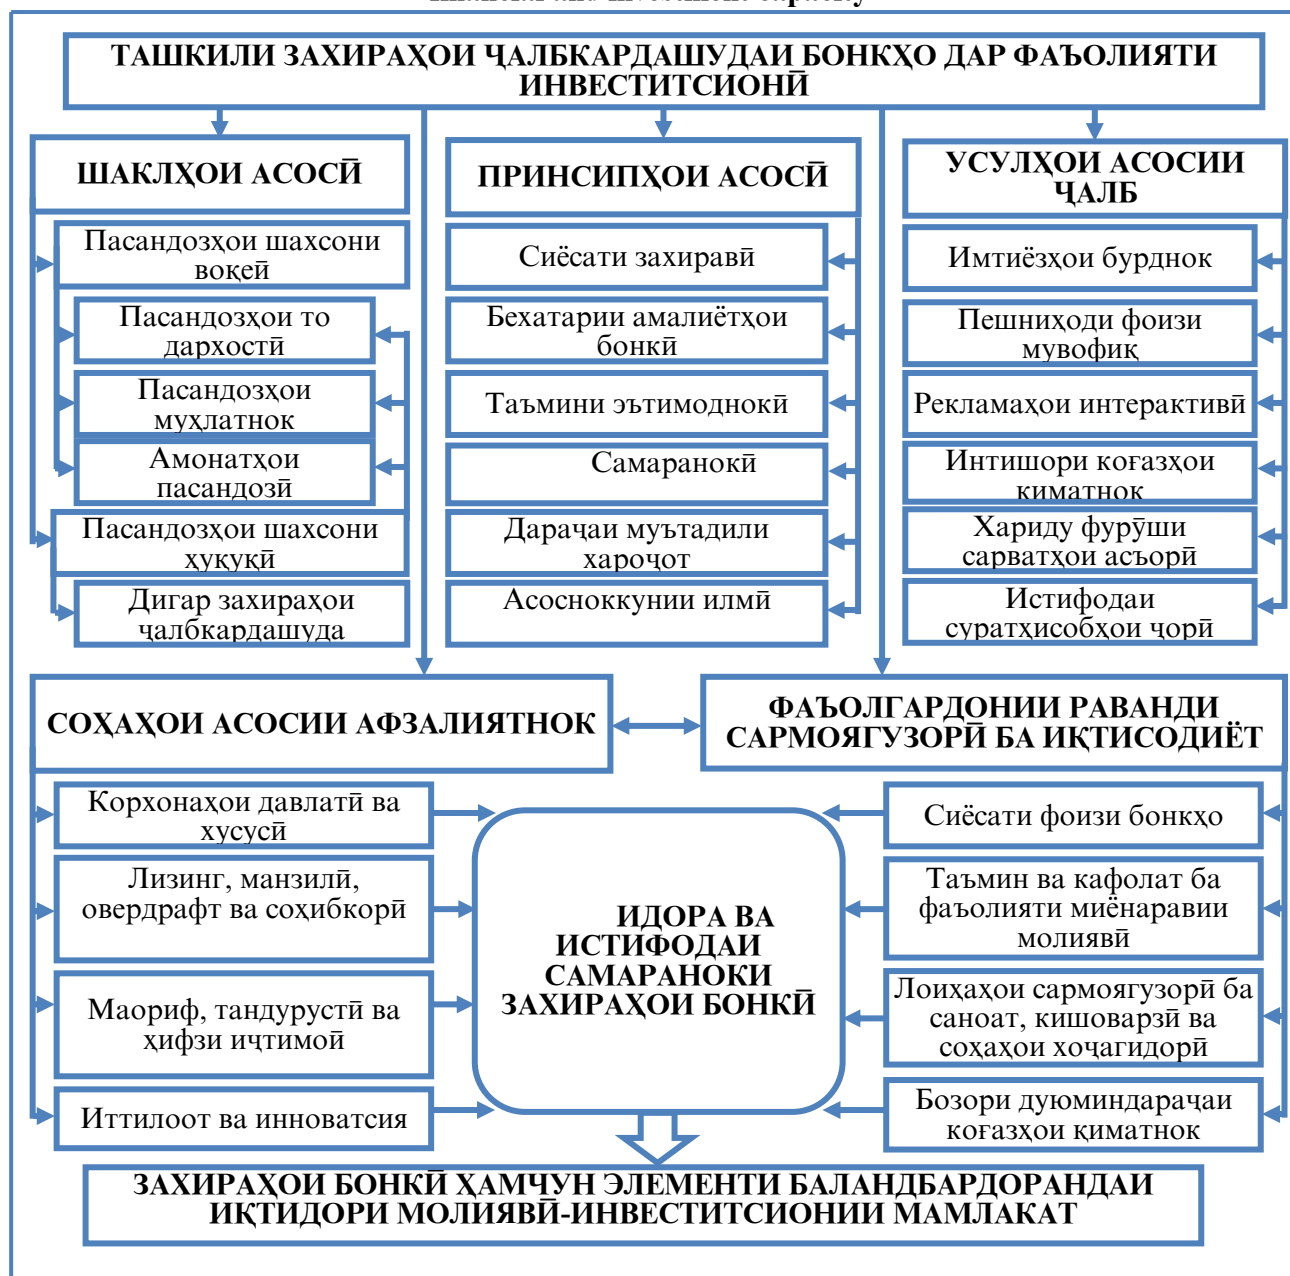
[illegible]

ТАШКИЛИ ЗАХИРАҲОИ ҶАЛБКАРДАШУДАИ БОНКҲО ДАР ФАЪОЛИЯТИ ИНВЕСТИТСИОНӢ

ШАКЛҲОИ АСОСӢ

Пасандозҳои шахсони воқеӣ

Пасандозҳои то дархостӣ

Пасандозҳои мӯҳлатнок

Амонатҳои пасандозӣ

Пасандозҳои шахсони ҳуқуқӣ

Дигар захираҳои ҷалбкардашуда

ПРИНСИПҲОИ АСОСӢ

Сиёсати захиравӣ

Бехатарии амалиётҳои бонкӣ

Таъмини эътимоднокӣ

Самаранокӣ

Дараҷаи муътадили хароҷот

Асоснокунии илмӣ

УСУЛҲОИ АСОСИИ ҶАЛБ

Имтиёзҳои бурднок

Пешниҳоди фоизи мувофиқ

Рекламаҳои интерактивӣ

Интишори коғазҳои қиматнок

Хариду фурӯши сарватҳои асъорӣ

Истифодаи суратҳисобҳои ҷорӣ

СОҲАҲОИ АСОСИИ АФЗАЛИЯТНОК

ФАЪОЛГАРДОНИИ РАВАНДИ САРМОЯГУЗОРӢ БА ИҚТИСОДИЁТ

Корхонаҳои давлатӣ ва хусусӣ

Лизинг, манзилӣ, овердрафт ва соҳибкорӣ

Маориф, тандурустӣ ва ҳифзи иҷтимоӣ

Иттилоот ва инноватсия

ИДОРА ВА ИСТИФОДАИ САМАРАНОКИ ЗАХИРАҲОИ БОНКӢ

Сиёсати фоизи бонкҳо

Таъмин ва кафолат ба фаъолияти миёнаравии молиявӣ

Лоиҳаҳои сармоягузорӣ ба саноат, кишоварзӣ ва соҳаҳои хоҷагидорӣ

Бозори дуюминдараҷаи коғазҳои қиматнок

ЗАХИРАҲОИ БОНКӢ ҲАМЧУН ЭЛЕМЕНТИ БАЛАНДБАРДОРАНДАИ ИҚТИДОРИ МОЛИЯВӢ-ИНВЕСТИТСИОНИИ МАМЛАКАТ